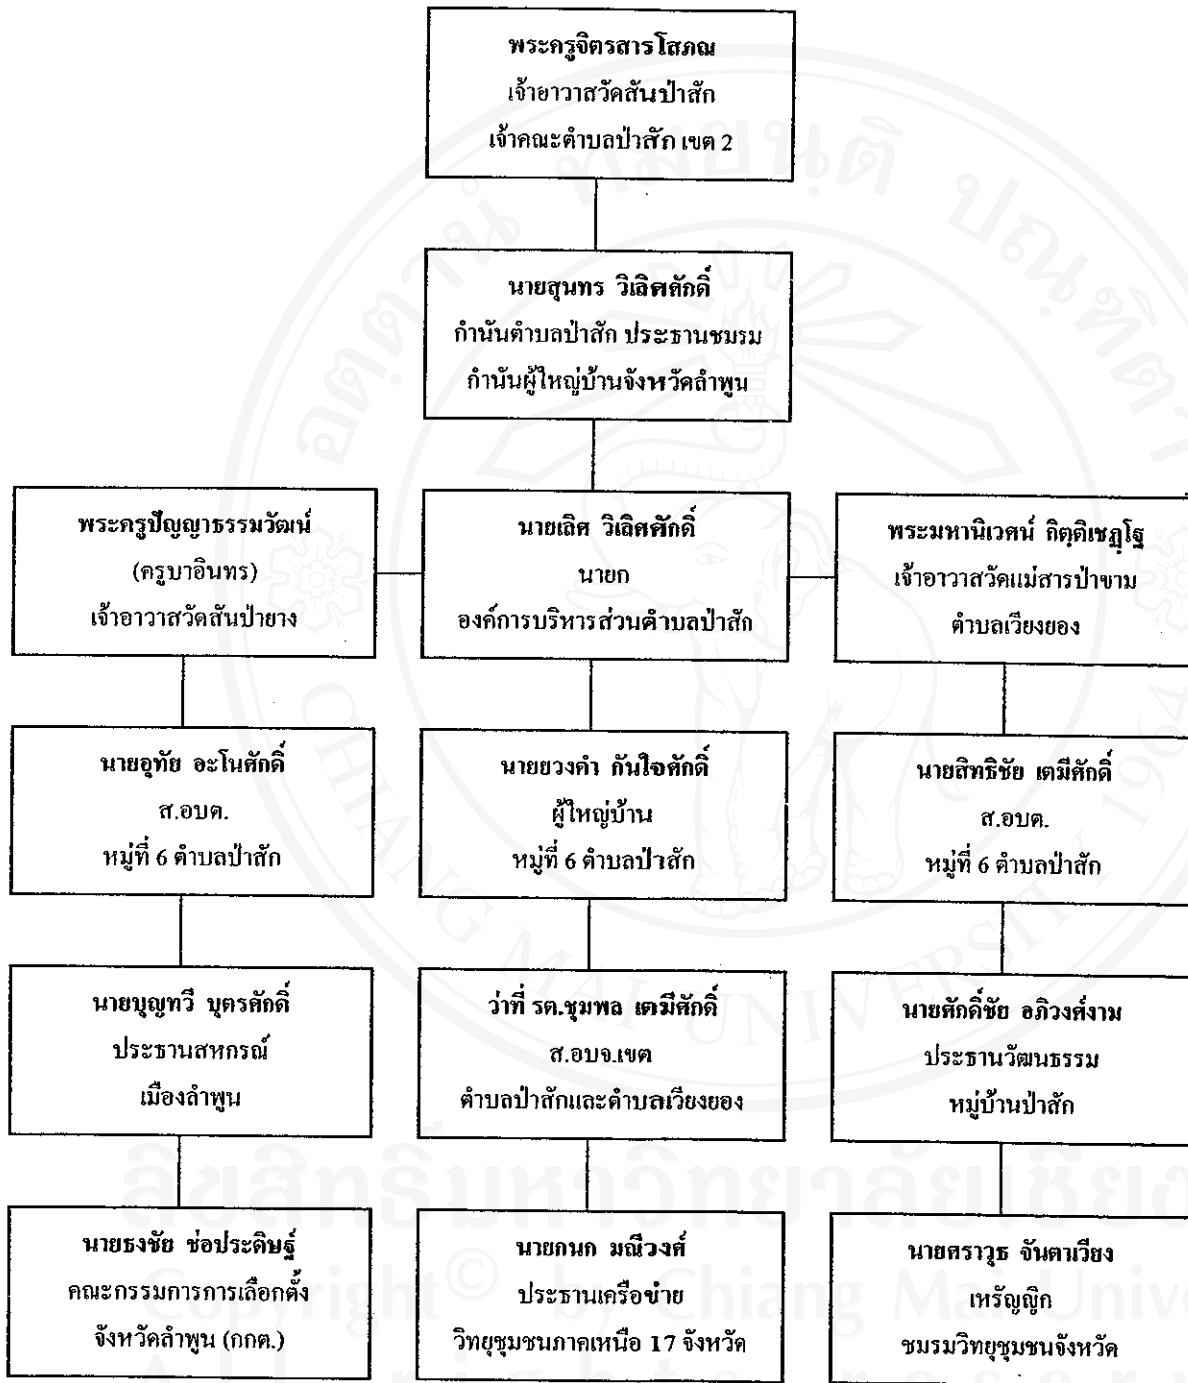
พระครูจิตรสารโสภณ
เจ้าอาวาสวัดสันป่าสัก
เจ้าคณะตำบลป่าสัก เขต 2

นายสุนทร วิเลิศศักดิ์
กำนันตำบลป่าสัก ประธานชมรม
กำนันผู้ใหญ่บ้านจังหวัดลำพูน

พระครูปัญญาธรรมวัฒน์
(ครูบาอินทร)
เจ้าอาวาสวัดสันป่ายาง

นายเลิศ วิเลิศศักดิ์
นายก
องค์การบริหารส่วนตำบลป่าสัก

พระมหานิเวศน์ กิตฺติเชฎฺโฐ
เจ้าอาวาสวัดแม่สารป่าขาม
ตำบลเวียงยอง

นายอุทัย อะโนศักดิ์
ส.อบต.
หมู่ที่ 6 ตำบลป่าสัก

นายยวงคำ กันใจศักดิ์
ผู้ใหญ่บ้าน
หมู่ที่ 6 ตำบลป่าสัก

นายสิทธิชัย เตมีศักดิ์
ส.อบต.
หมู่ที่ 6 ตำบลป่าสัก

นายบุญทวี บุตรศักดิ์
ประธานสหกรณ์
เมืองลำพูน

ว่าที่ รต.ชุมพล เตมีศักดิ์
ส.อบจ.เขต
ตำบลป่าสักและตำบลเวียงยอง

นายศักดิ์ชัย อภิวงค์งาม
ประธานวัฒนธรรม
หมู่บ้านป่าสัก

นายธงชัย ช่อประดิษฐ์
คณะกรรมการการเลือกตั้ง
จังหวัดลำพูน (กกต.)

นายกนก มณีวงศ์
ประธานเครือข่าย
วิทยุชุมชนภาคเหนือ 17 จังหวัด

นายศราวุธ จันตาเวียง
เหรัญญิก
ชมรมวิทยุชุมชนจังหวัด